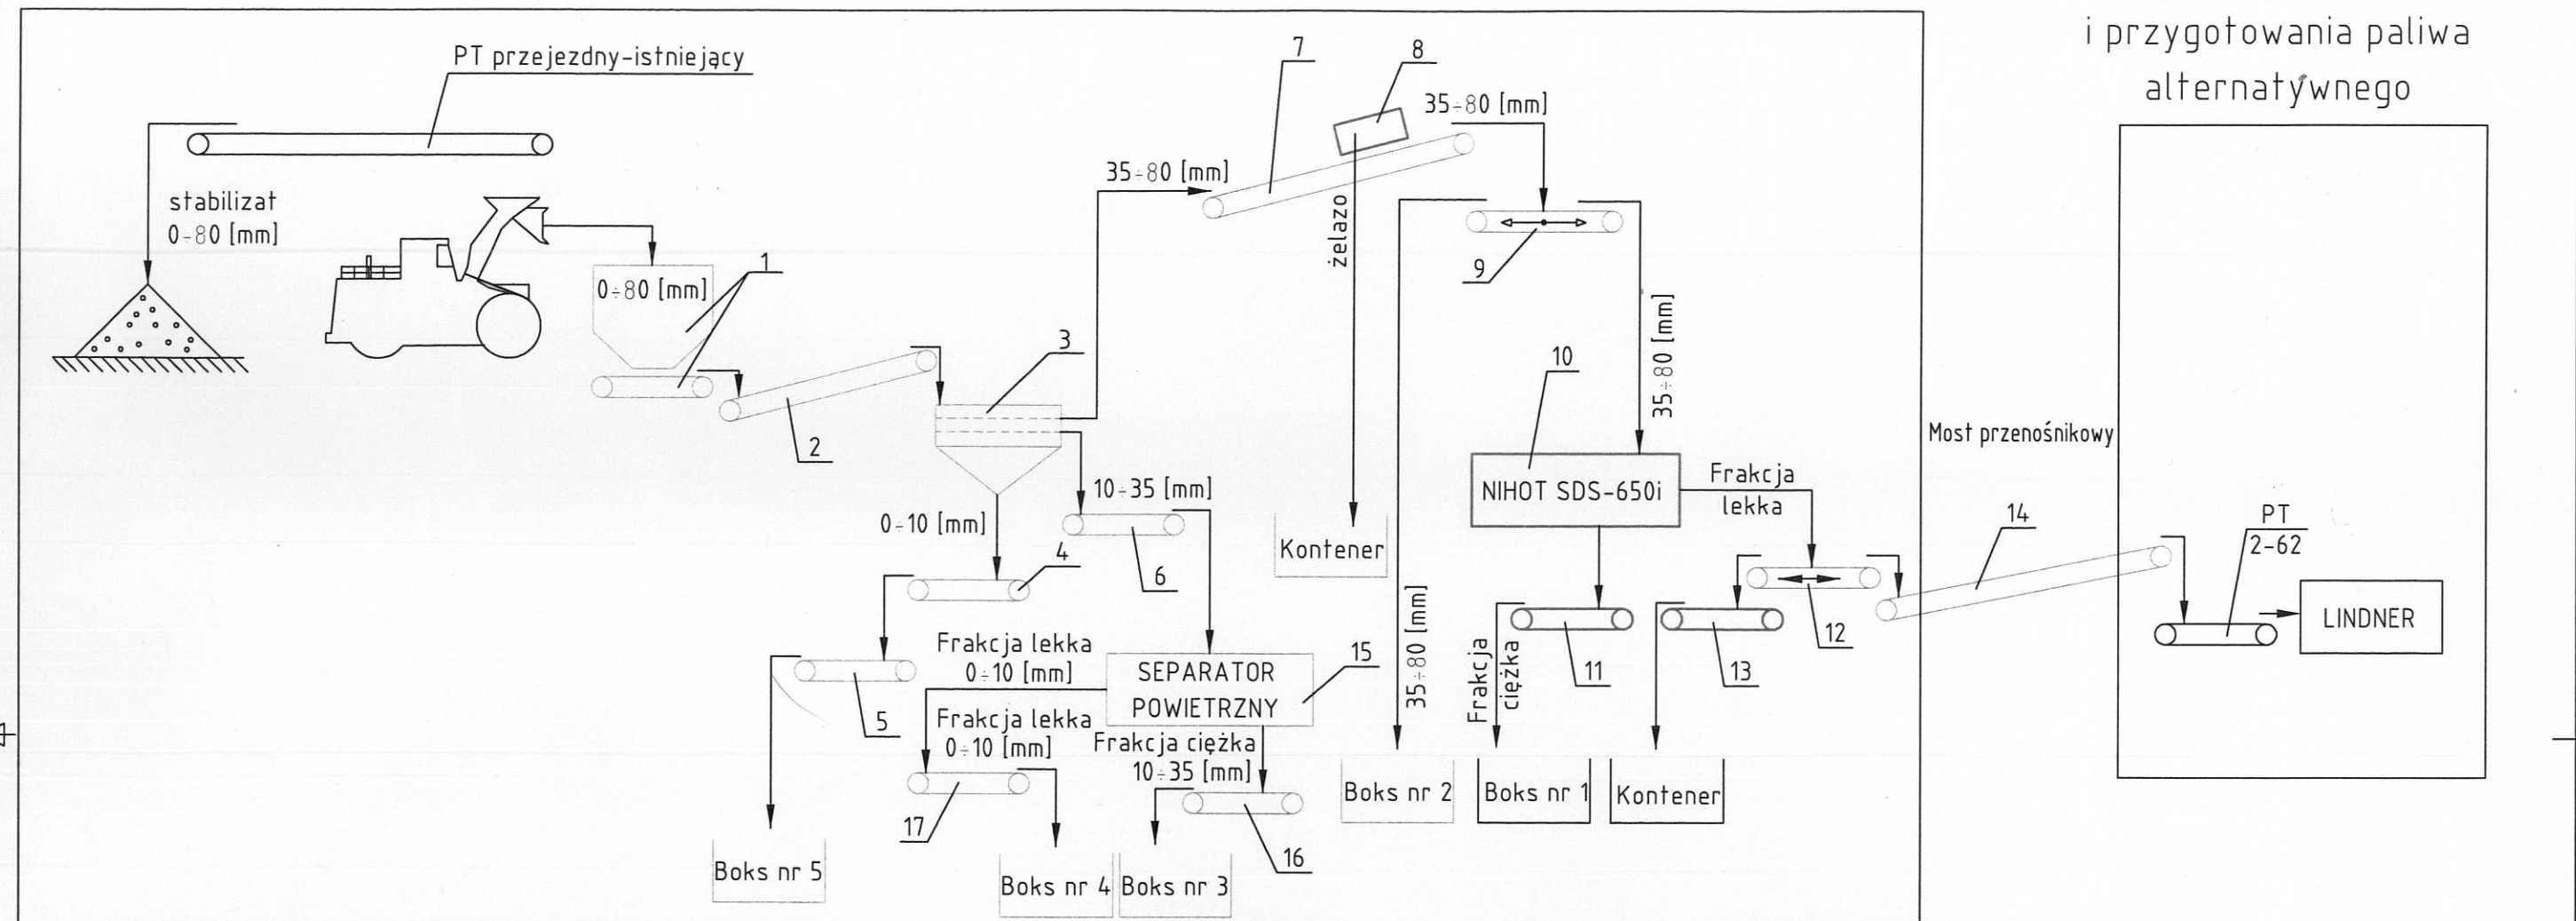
i przygotowania paliwa alternatywnego

PT przejezdny-istniejący

stabilizat
0÷80 [mm]

0÷80 [mm]

1

2

3

35÷80 [mm]

7

8

35÷80 [mm]

żelazo

9

35÷80 [mm]

10

NIHOT SDS-650i

Frakcja lekka

Most przenośnikowy

14

PT
2-62

LINDNER

10÷35 [mm]

0÷10 [mm]

4

6

Kontener

35÷80 [mm]

Frakcja ciężka

11

13

12

5

Frakcja lekka
0÷10 [mm]

SEPARATOR POWIETRZNY

15

Frakcja lekka
0÷10 [mm]

Frakcja ciężka
10÷35 [mm]

17

16

Boks nr 5

Boks nr 4

Boks nr 3

Boks nr 2

Boks nr 1

Kontener